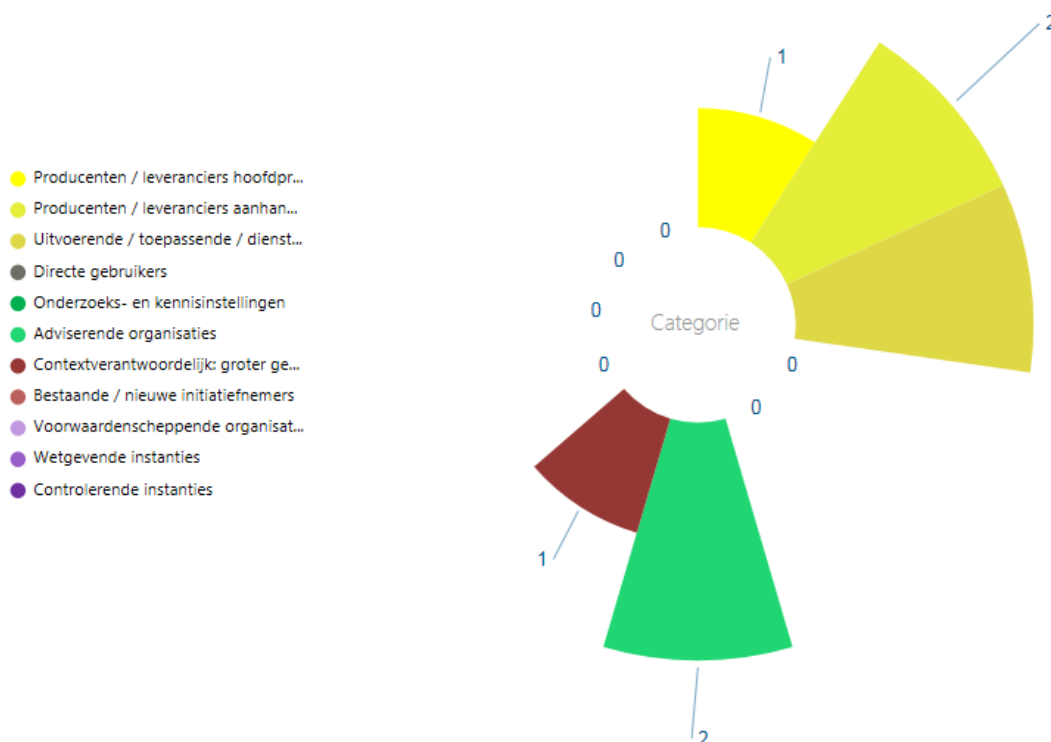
Producenten / leveranciers hoofdpr...
Producenten / leveranciers aanhan...
Uitvoerende / toepassende / dienst...
Directe gebruikers
Onderzoeks- en kennisinstellingen
Adviserende organisaties
Contextverantwoordelijk: groter ge...
Bestaande / nieuwe initiatiefnemers
Voorwaardenscheppende organisat...
Wetgevende instanties
Controlerende instanties

1
2
0
0
0
Categorie
0
0
0
1
2